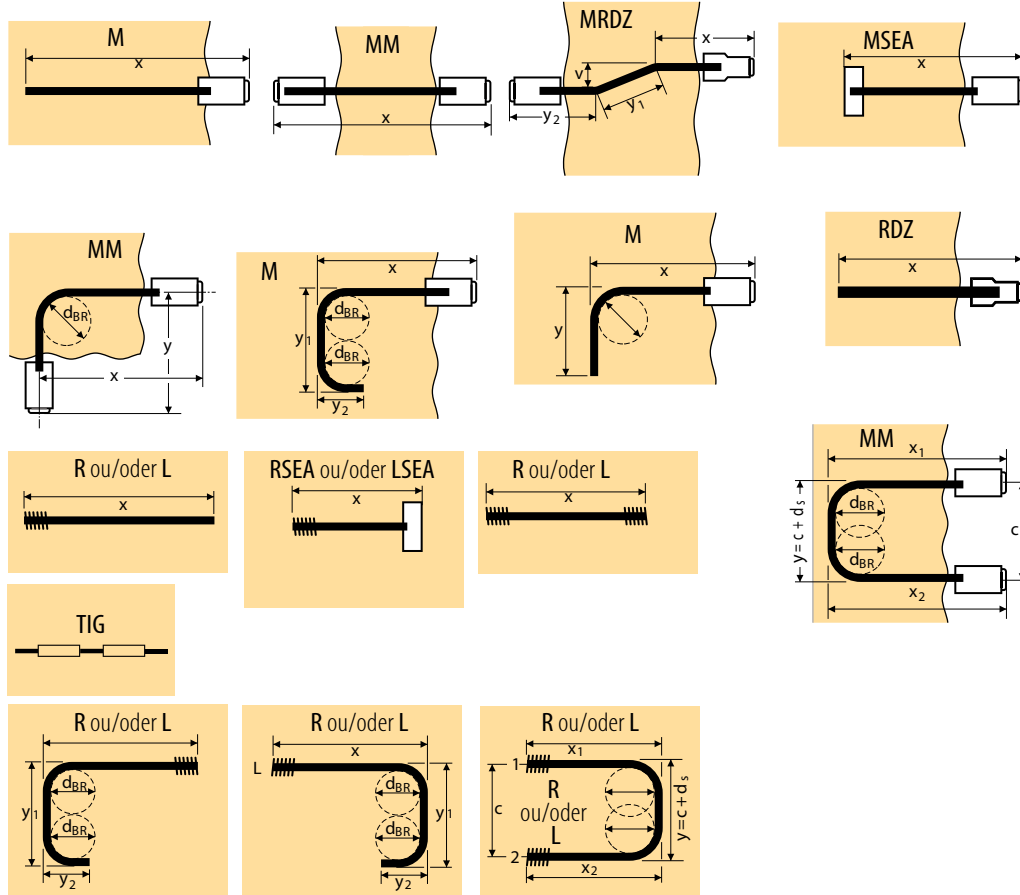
M
x

MM
x

MRDZ
x
v
$y_1$
$y_2$

MSEA
x

MM
$d_{BR}$
y
x

M
x
$y_1$
$d_{BR}$
$d_{BR}$
$y_2$

M
x
y

RDZ
x

MM
$x_1$
$y = c + d_s$
$d_{BR}$
$d_{BR}$
c
$x_2$

R ou/oder L
x

RSEA ou/oder LSEA
x

R ou/oder L
x

TIG

R ou/oder L
$y_1$
$d_{BR}$
$d_{BR}$
$y_2$

R ou/oder L
L
x
$d_{BR}$
$d_{BR}$
$y_1$
$y_2$

R ou/oder L
$x_1$
1
c
R
ou/oder
L
2
$x_2$
$y=c+d_s$